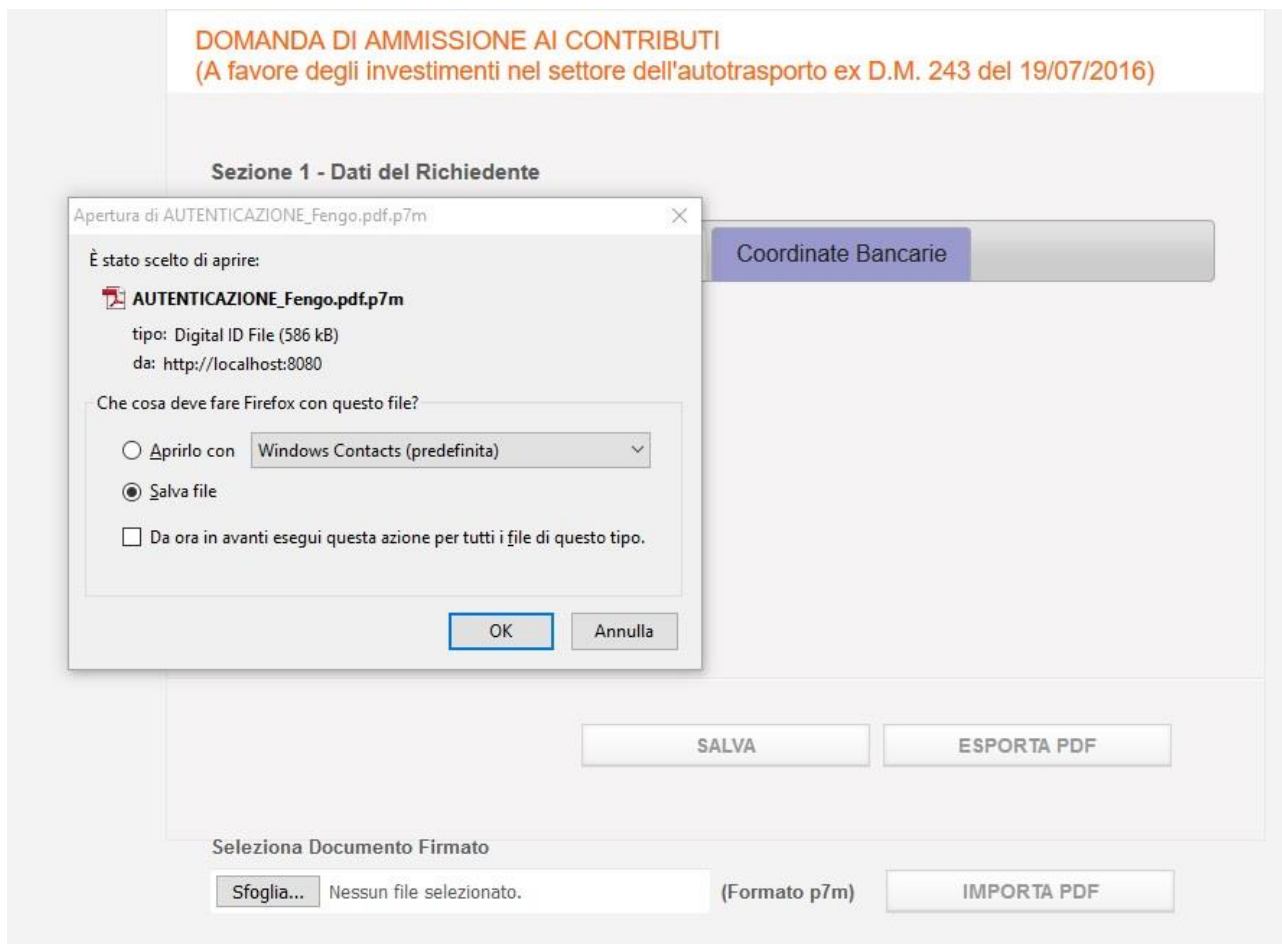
DOMANDA DI AMMISSIONE AI CONTRIBUTI
(A favore degli investimenti nel settore dell'autotrasporto ex D.M. 243 del 19/07/2016)

Sezione 1 - Dati del Richiedente

Apertura di AUTENTICAZIONE_Fengo.pdf.p7m

È stato scelto di aprire:

AUTENTICAZIONE_Fengo.pdf.p7m

tipo: Digital ID File (586 kB)

da: http://localhost:8080

Che cosa deve fare Firefox con questo file?

Aprirlo con Windows Contacts (predefinita)

Salva file

Da ora in avanti esegui questa azione per tutti i file di questo tipo.

OK Annulla

Coordinate Bancarie

SALVA ESPORTA PDF

Seleziona Documento Firmato

Sfoglia... Nessun file selezionato. (Formato p7m) IMPORTA PDF